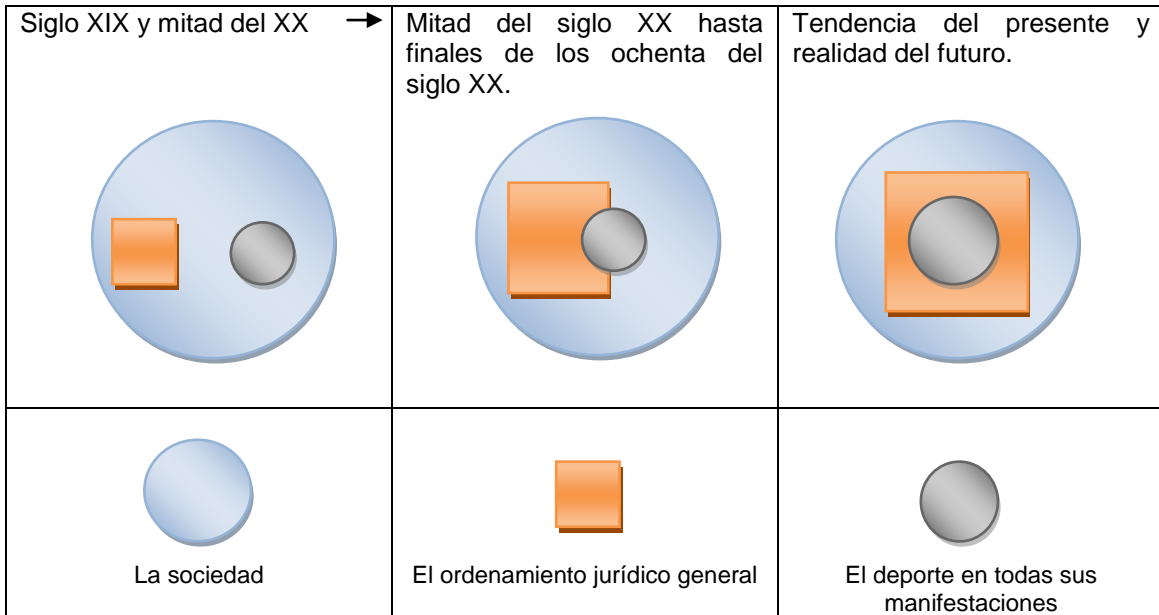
| Siglo XIX y mitad del XX → | Mitad del siglo XX hasta finales de los ochenta del siglo XX. | Tendencia del presente y realidad del futuro. |
|---|---|---|
| La sociedad | El ordenamiento jurídico general | El deporte en todas sus manifestaciones |